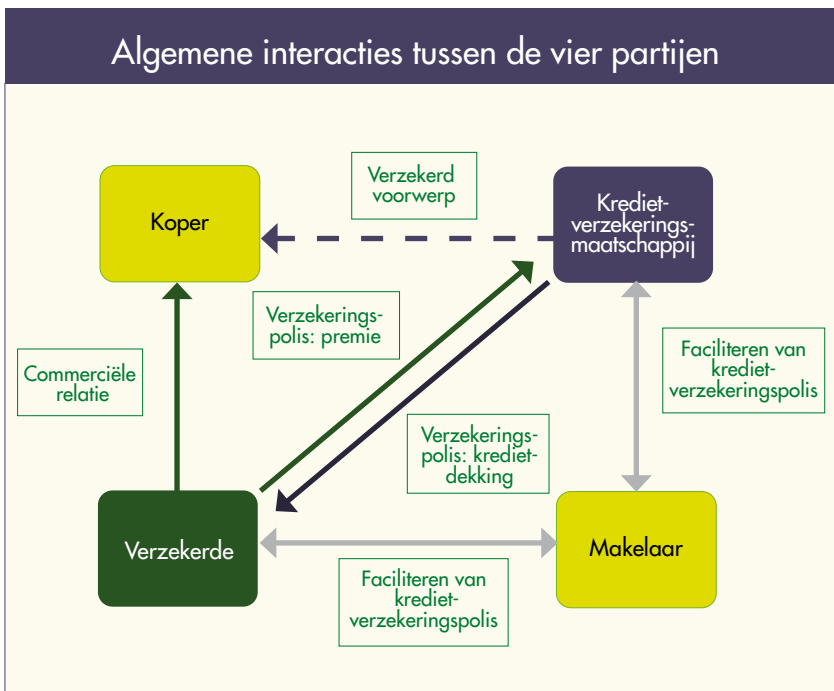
Algemene interacties tussen de vier partijen

Verzekerd voorwerp

Koper

Krediet-verzekerings-maatschappij

Verzekerings-polis: premie

Commerciële relatie

Faciliteren van krediet-verzekeringspolis

Verzekerings-polis: krediet-dekking

Verzekerde

Makelaar

Faciliteren van krediet-verzekeringspolis